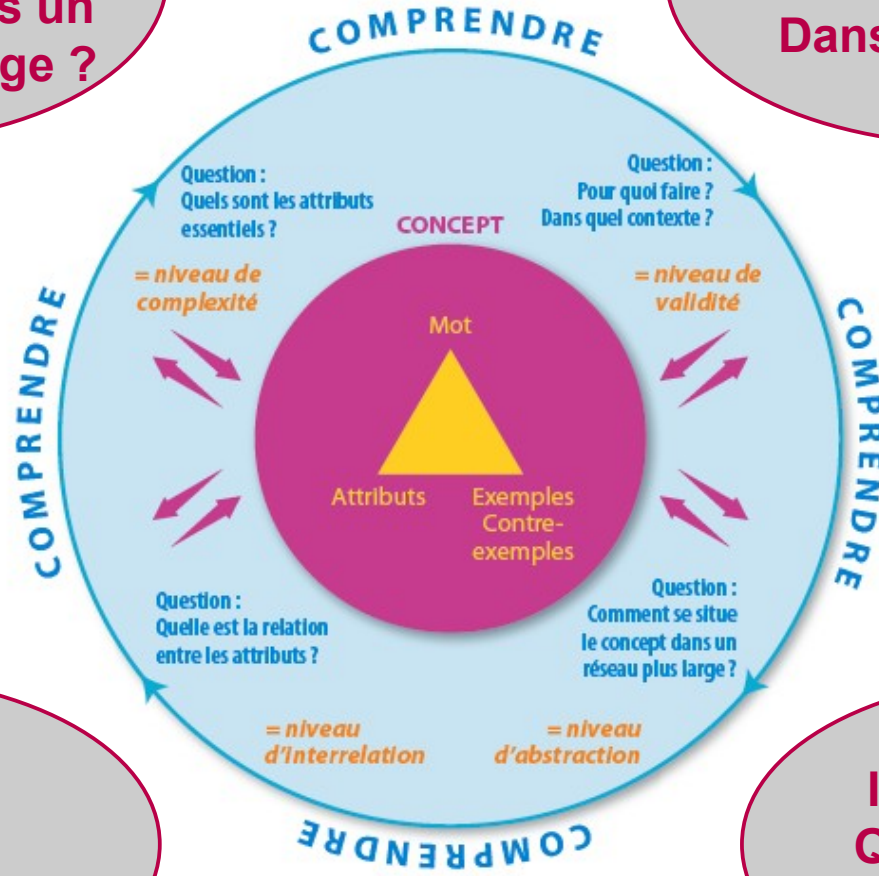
s un
ge ?

COMPRENDRE

Dans

Question :
Quels sont les attributs essentiels ?

CONCEPT

Question :
Pour quoi faire ?
Dans quel contexte ?

= niveau de complexité

= niveau de validité

COMPRENDRE

COMPRENDRE

Mot

Attributs

Exemples
Contre-exemples

Question :
Quelle est la relation entre les attributs ?

Question :
Comment se situe le concept dans un réseau plus large ?

= niveau d'interrelation

= niveau d'abstraction

COMPRENDRE

I
Q